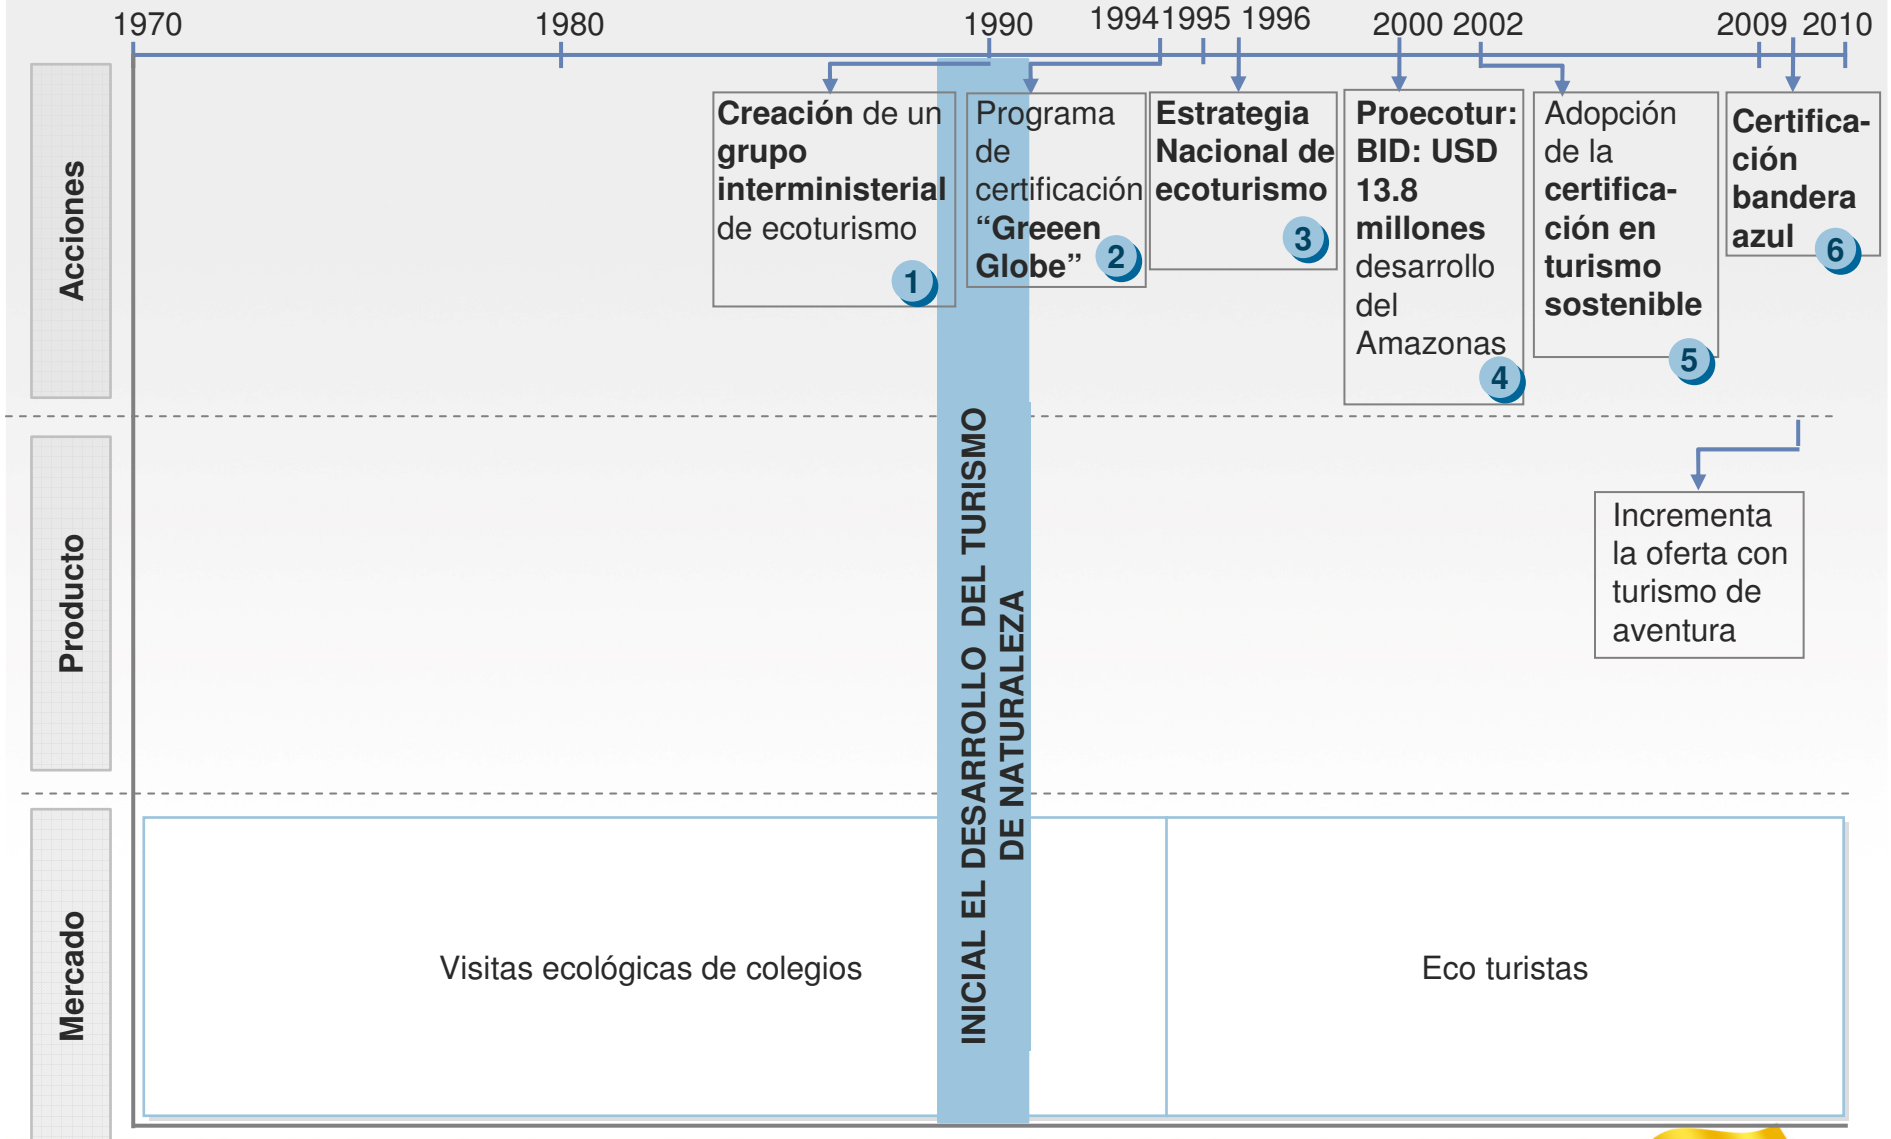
1970 1980 1990 1994 1995 1996 2000 2002 2009 2010

Acciones

**Creación** de un **grupo interministerial** de ecoturismo 1

Programa de certificación **"Greeen Globe"** 2

**Estrategia Nacional de ecoturismo** 3

**Proecotur: BID: USD 13.8 millones** desarrollo del Amazonas 4

Adopción de la **certificación en turismo sostenible** 5

**Certificación bandera azul** 6

Producto

Incrementa la oferta con turismo de aventura

Mercado

Visitas ecológicas de colegios

INICIAL EL DESARROLLO DEL TURISMO DE NATURALEZA

Eco turistas